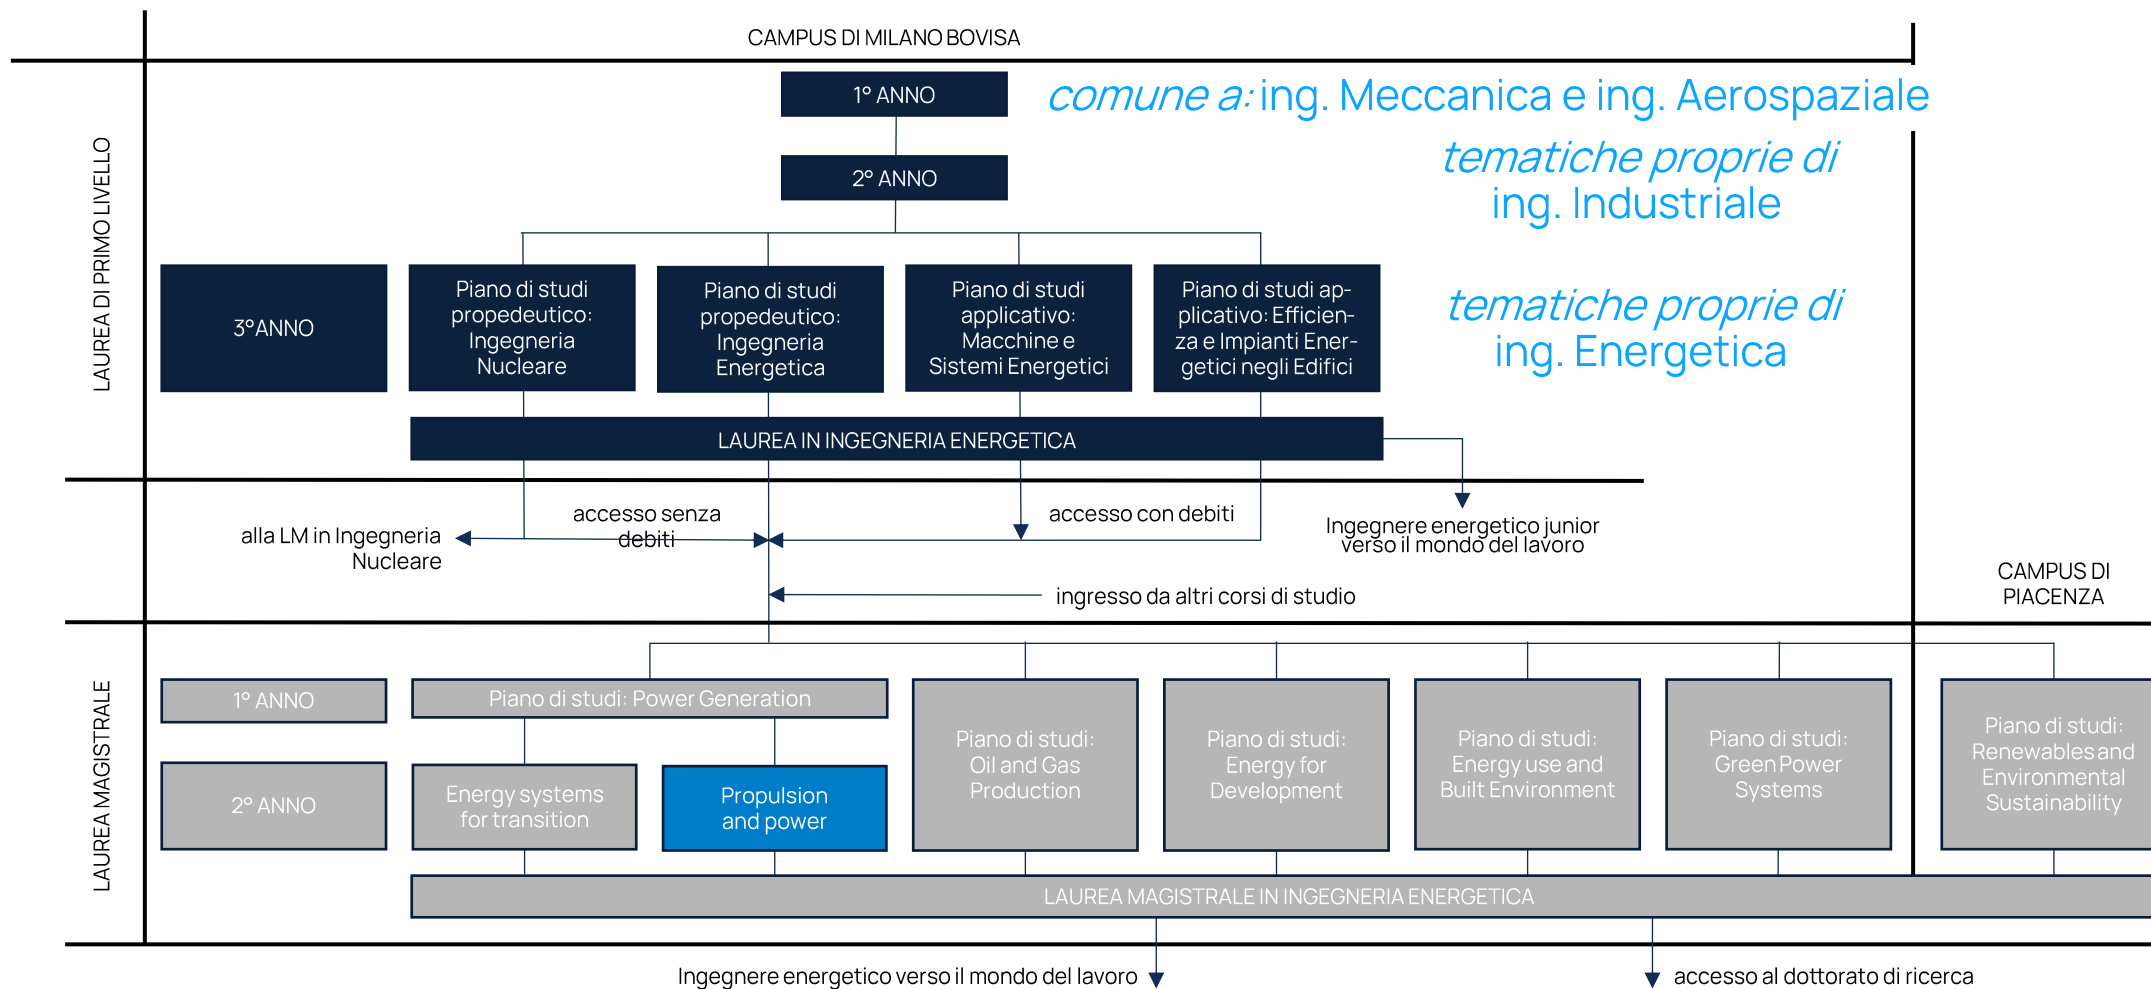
CAMPUS DI MILANO BOVISA

1° ANNO

comune a: ing. Meccanica e ing. Aerospaziale

2° ANNO

tematiche proprie di ing. Industriale

LAUREA DI PRIMO LIVELLO

3°ANNO

Piano di studi propedeutico: Ingegneria Nucleare

Piano di studi propedeutico: Ingegneria Energetica

Piano di studi applicativo: Macchine e Sistemi Energetici

Piano di studi applicativo: Efficienza e Impianti Energetici negli Edifici

tematiche proprie di ing. Energetica

LAUREA IN INGEGNERIA ENERGETICA

alla LM in Ingegneria Nucleare

accesso senza debiti

accesso con debiti

Ingegnere energetico junior verso il mondo del lavoro

ingresso da altri corsi di studio

CAMPUS DI PIACENZA

LAUREA MAGISTRALE

1° ANNO

2° ANNO

Piano di studi: Power Generation

Energy systems for transition

Propulsion and power

Piano di studi: Oil and Gas Production

Piano di studi: Energy for Development

Piano di studi: Energy use and Built Environment

Piano di studi: Green Power Systems

Piano di studi: Renewables and Environmental Sustainability

LAUREA MAGISTRALE IN INGEGNERIA ENERGETICA

Ingegnere energetico verso il mondo del lavoro

accesso al dottorato di ricerca